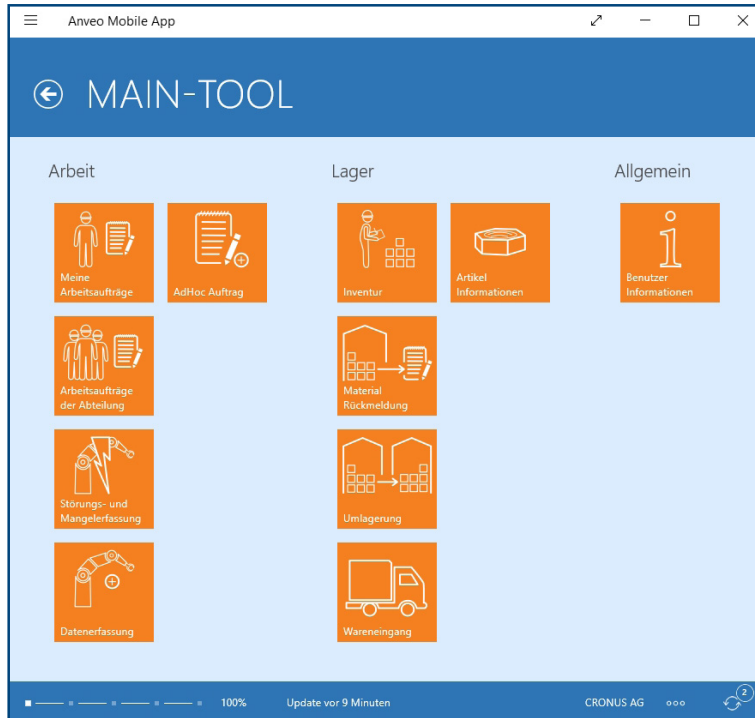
Anveo Mobile App

MAIN-TOOL

Arbeit

Meine Arbeitsaufträge

AdHoc Auftrag

Arbeitsaufträge der Abteilung

Störungs- und Mangelerfassung

Datenerfassung

Lager

Inventur

Artikel Informationen

Material Rückmeldung

Umlagerung

Wareneingang

Allgemein

Benutzer Informationen

100%

Update vor 9 Minuten

CRONUS AG

ooo

2